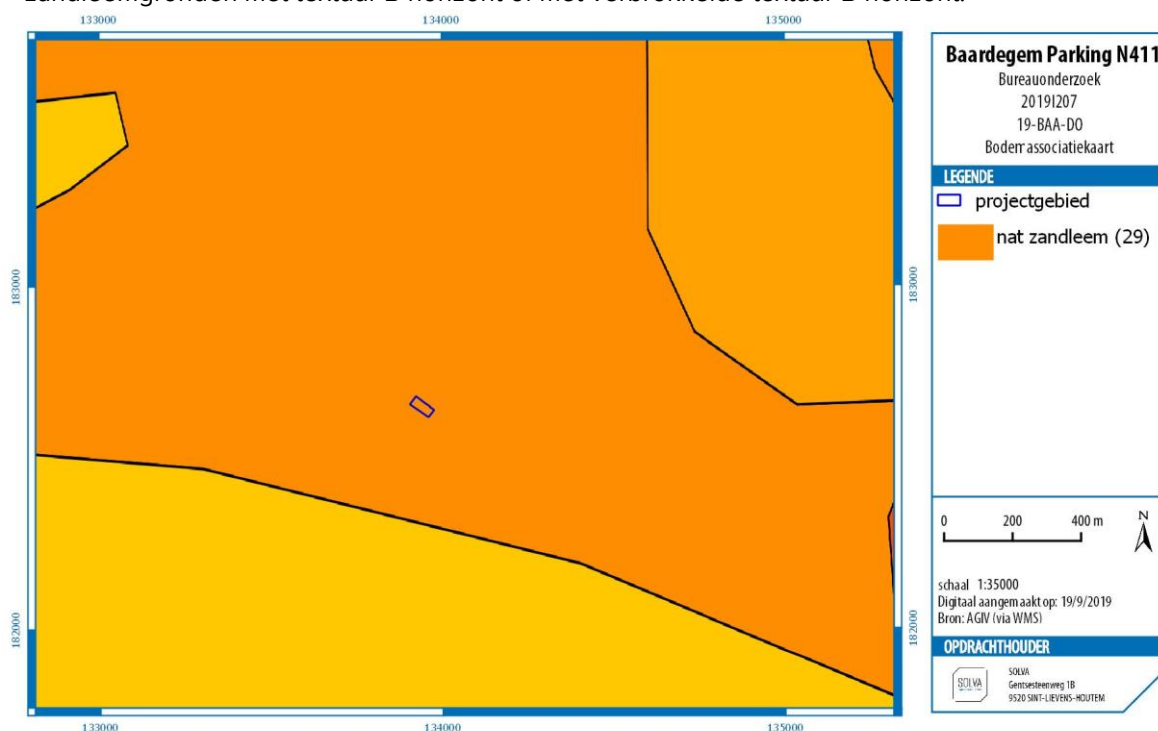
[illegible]

133000
134000
135000

183000
182000

183000
182000

133000
134000
135000

**Baardegem Parking N411**
Bureauonderzoek
2019I207
19-BAA-DO
Bodemassociatiekaart

LEGENDE
projectgebied
nat zandleem (29)

0 200 400 m
N

schaal 1:35000
Digitaal aangemaakt op: 19/9/2019
Bron: AGIV (via WMS)

OPDRACHTHOUDER
SOLVA
SOLVA
Gentsesteenweg 1B
9520 SINT-LIEVENS-HOUTEM